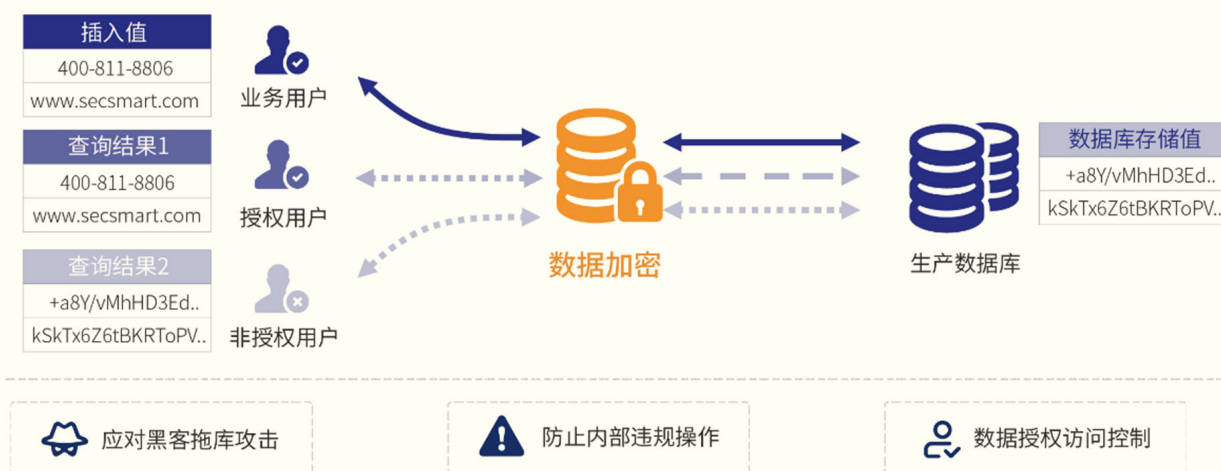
| 插入值 |
|---|
| 400-811-8806 |
| www.secsmart.com |

业务用户

| 查询结果1 |
|---|
| 400-811-8806 |
| www.secsmart.com |

授权用户

| 查询结果2 |
|---|
| +a8Y/vMhHD3Ed.. |
| kSkTx6Z6tBKRToPV.. |

非授权用户

数据加密

生产数据库

| 数据库存储值 |
|---|
| +a8Y/vMhHD3Ed.. |
| kSkTx6Z6tBKRToPV.. |

应对黑客拖库攻击

防止内部违规操作

数据授权访问控制